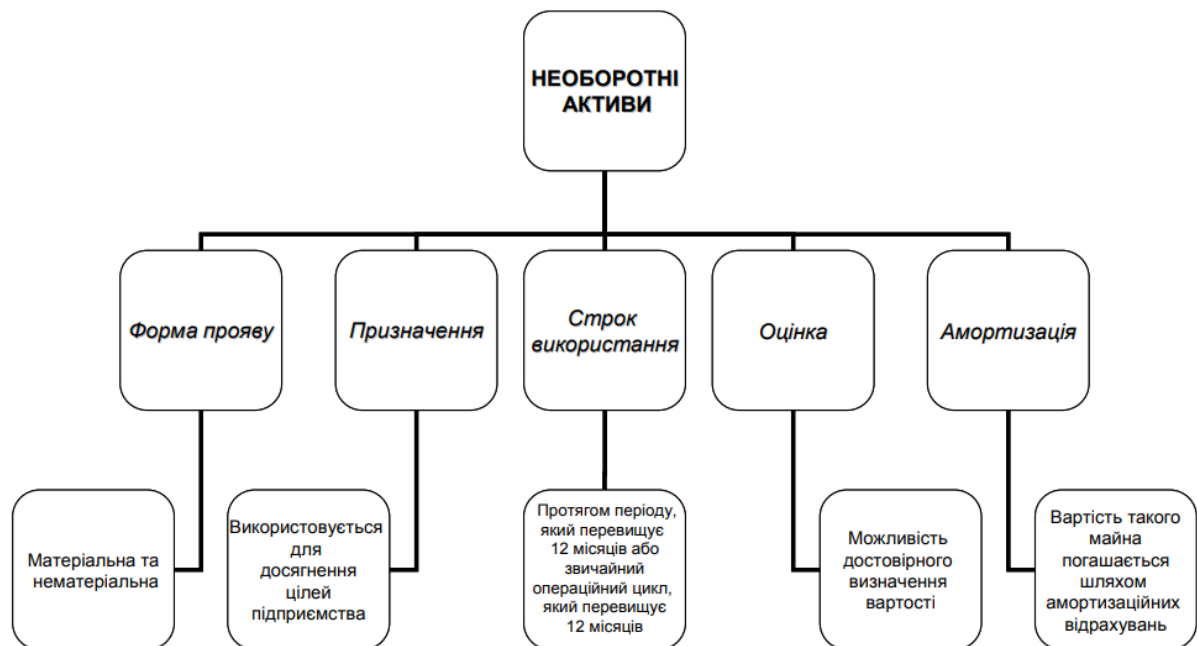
НЕОБОРОТНІ АКТИВИ

Форма прояву

Призначення

Строк використання

Оцінка

Амортизація

Матеріальна та нематеріальна

Використовується для досягнення цілей підприємства

Протягом періоду, який перевищує 12 місяців або звичайний операційний цикл, який перевищує 12 місяців

Можливість достовірного визначення вартості

Вартість такого майна погашається шляхом амортизаційних відрахувань